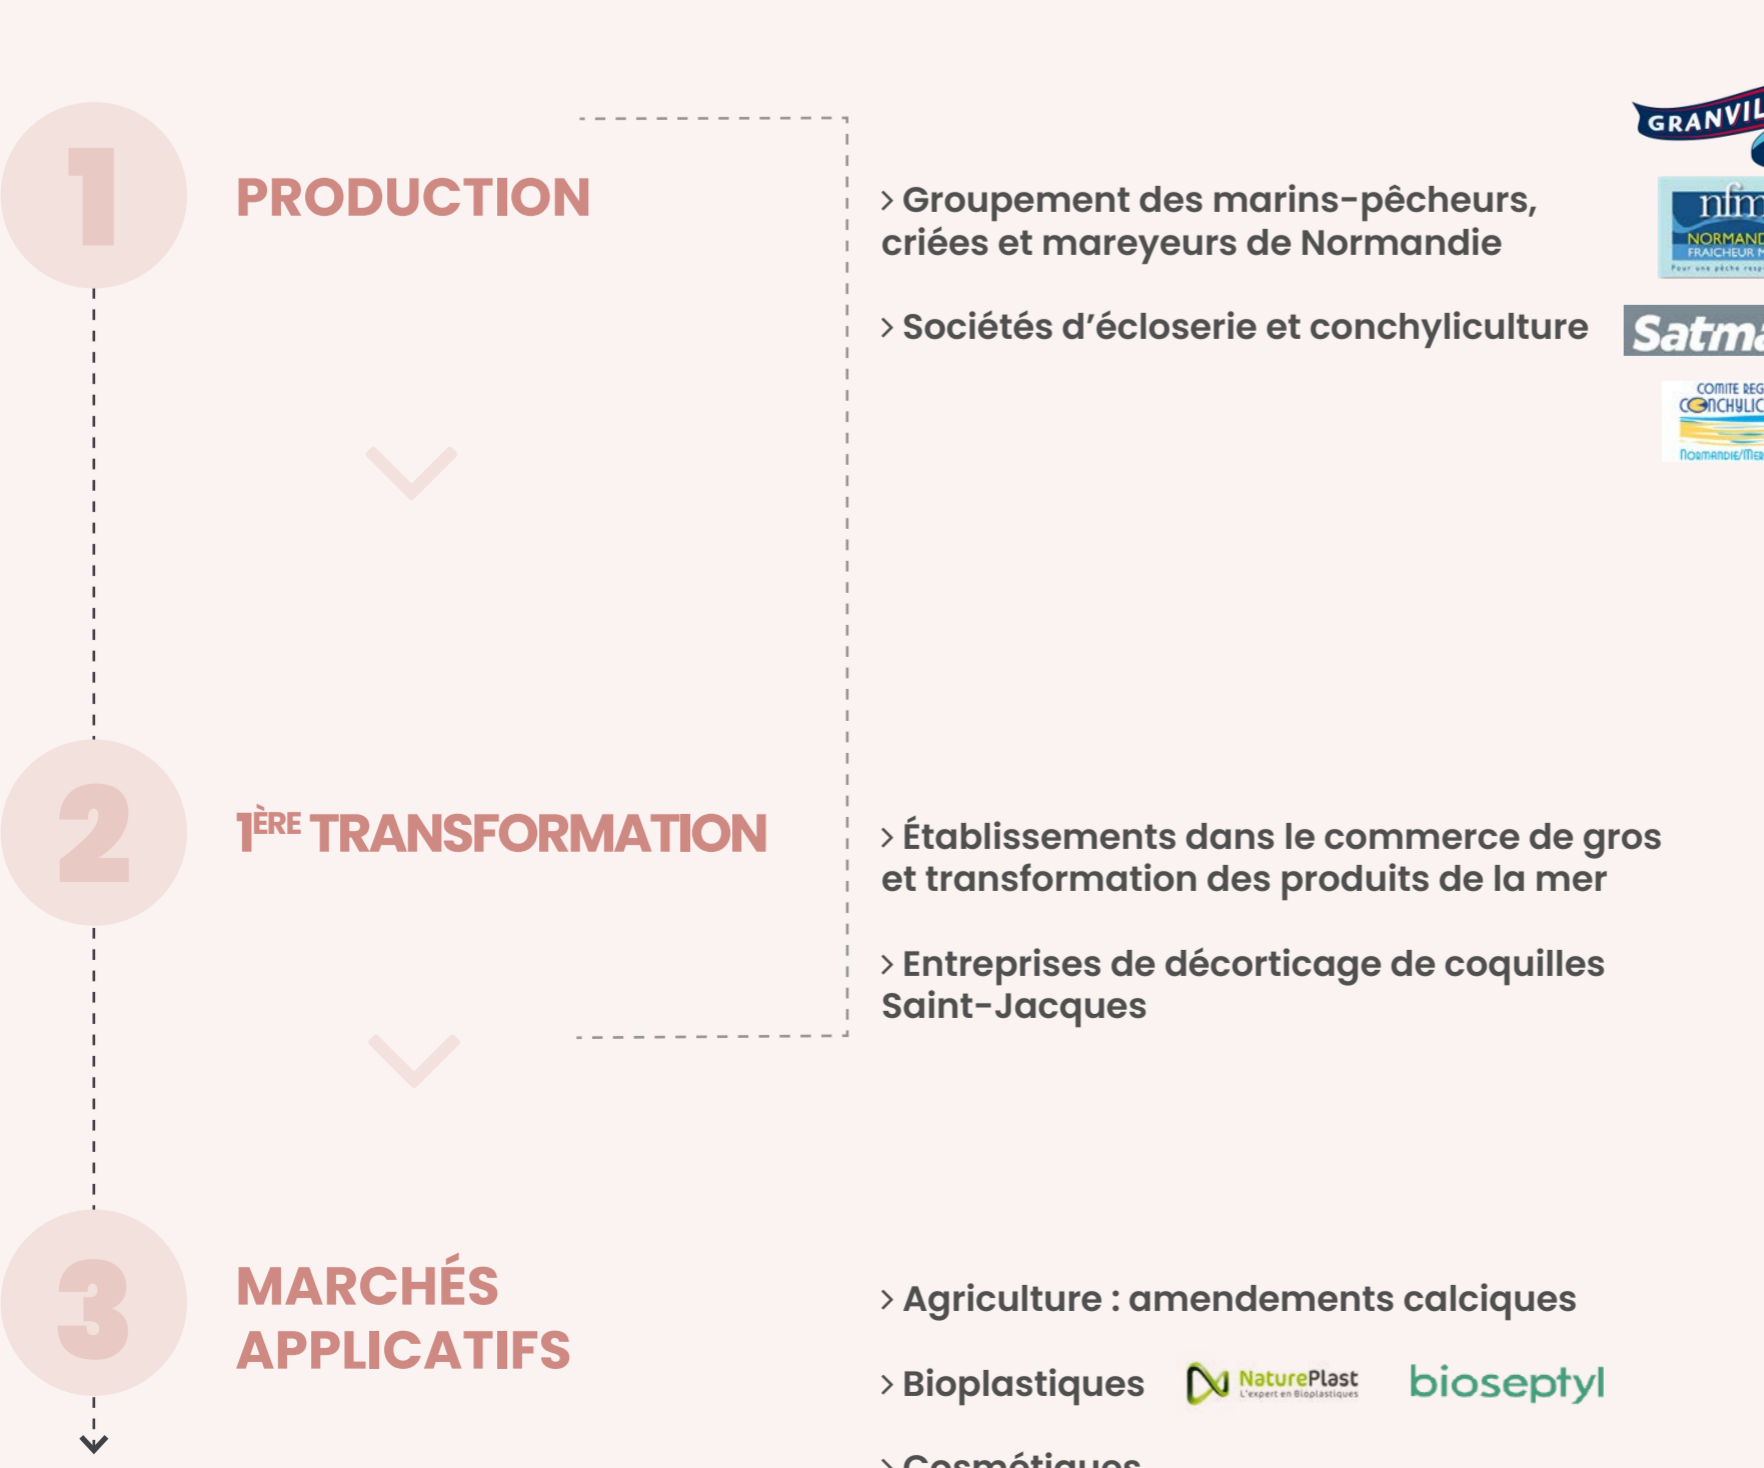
1

PRODUCTION

GRANVIL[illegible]

> Groupement des marins-pêcheurs, criées et mareyeurs de Normandie

nfm
NORMAND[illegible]
FRAICHEUR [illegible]

> Sociétés d'écloserie et conchyliculture

Satm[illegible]

COMITE REG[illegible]
CONCHYLIC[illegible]
NORMANDIE/MER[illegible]

2

1ÈRE TRANSFORMATION

> Établissements dans le commerce de gros et transformation des produits de la mer

> Entreprises de décorticage de coquilles Saint-Jacques

3

MARCHÉS APPLICATIFS

> Agriculture : amendements calciques

> Bioplastiques

NaturePlast
L'expert en Bioplastiques

bioseptyl

> Cosmétiques